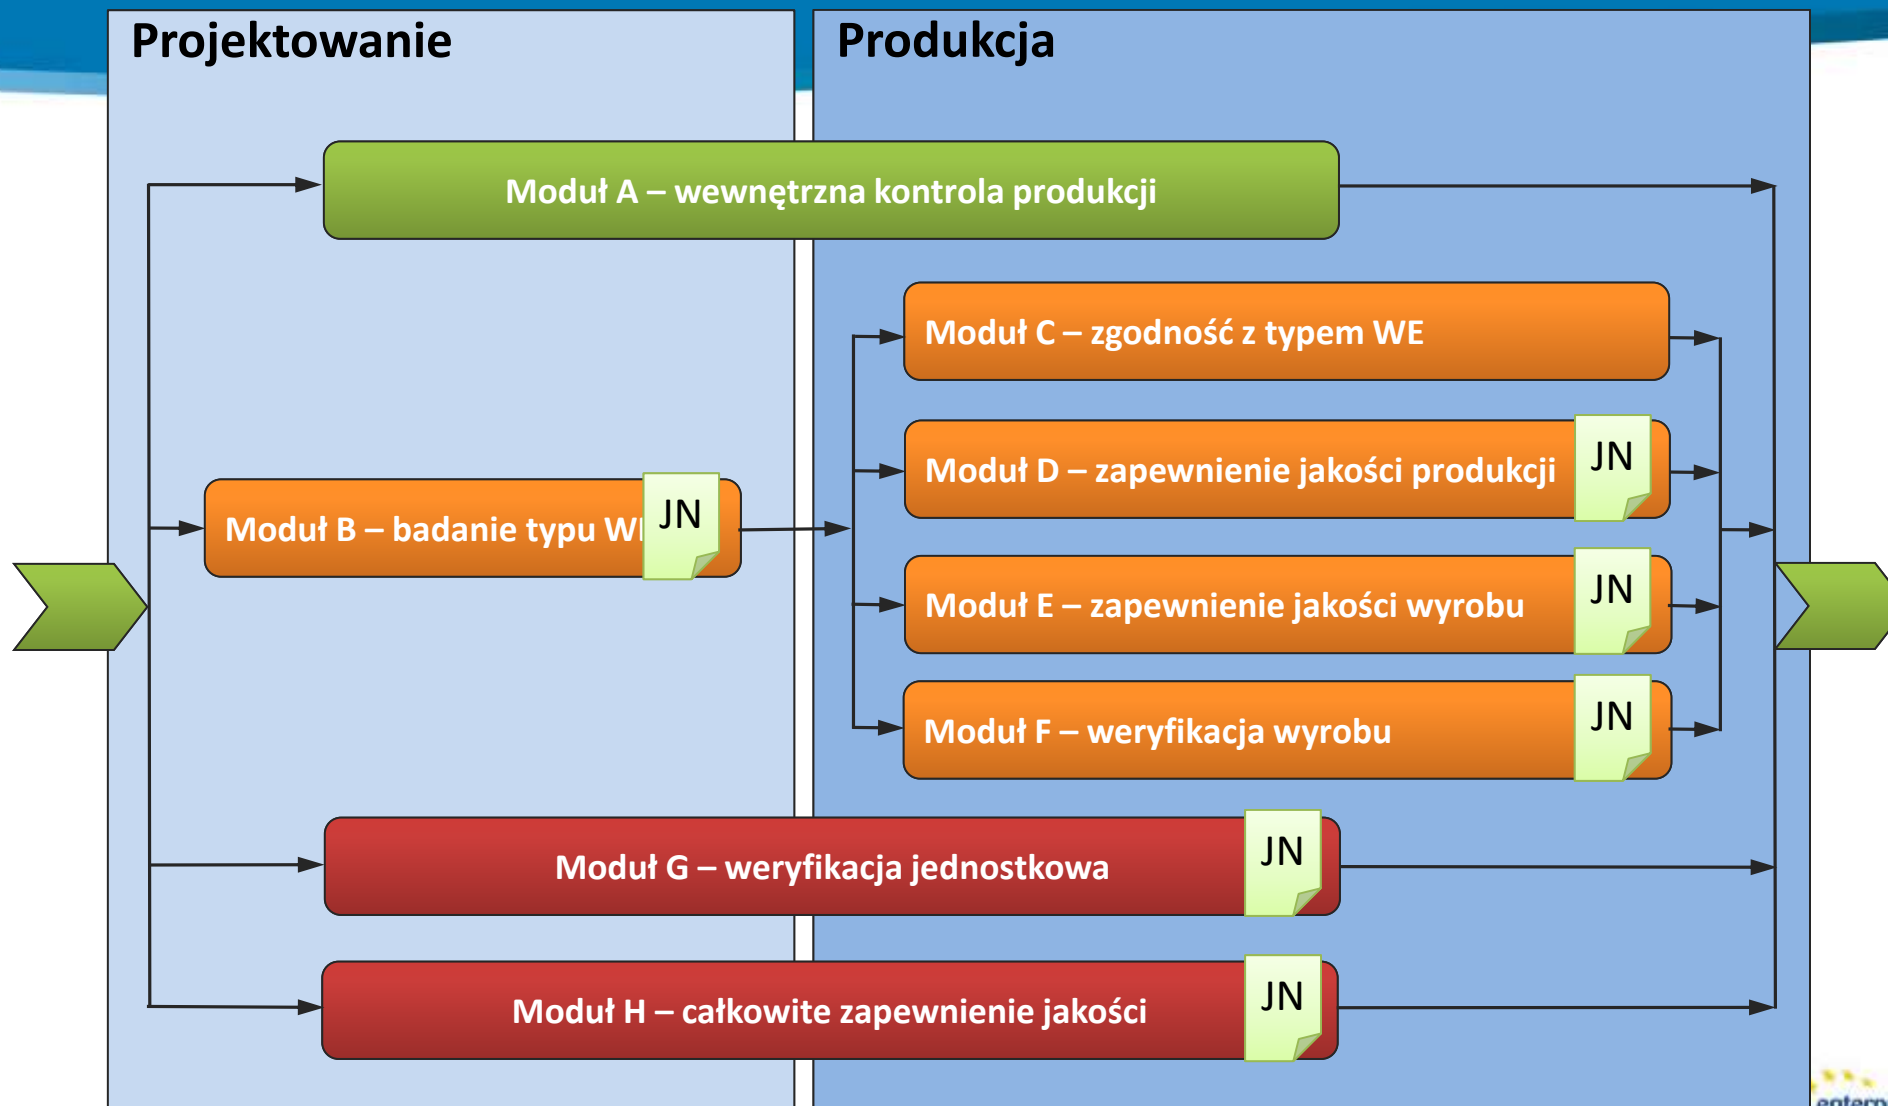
Projektowanie

Produkcja

Moduł A – wewnętrzna kontrola produkcji

Moduł C – zgodność z typem WE

Moduł D – zapewnienie jakości produkcji

JN

Moduł B – badanie typu W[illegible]

JN

Moduł E – zapewnienie jakości wyrobu

JN

Moduł F – weryfikacja wyrobu

JN

Moduł G – weryfikacja jednostkowa

JN

Moduł H – całkowite zapewnienie jakości

JN

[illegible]